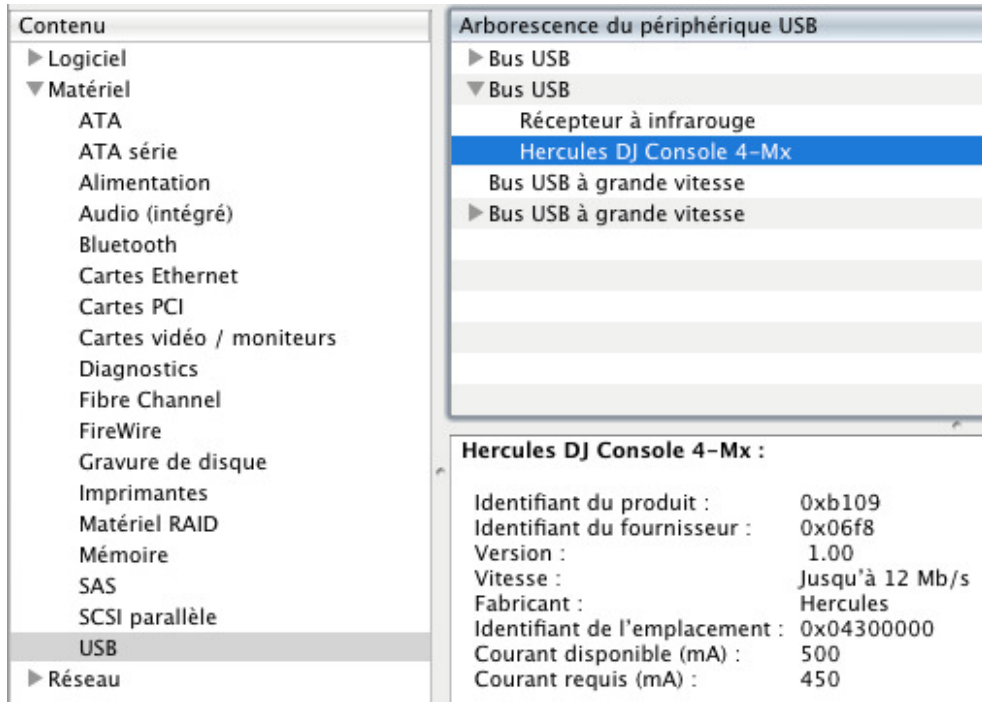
Contenu
Logiciel
Matériel
ATA
ATA série
Alimentation
Audio (intégré)
Bluetooth
Cartes Ethernet
Cartes PCI
Cartes vidéo / moniteurs
Diagnostics
Fibre Channel
FireWire
Gravure de disque
Imprimantes
Matériel RAID
Mémoire
SAS
SCSI parallèle
USB
Réseau

Arborescence du périphérique USB
Bus USB
Bus USB
Récepteur à infrarouge
Hercules DJ Console 4-Mx
Bus USB à grande vitesse
Bus USB à grande vitesse

Hercules DJ Console 4-Mx :

| | |
|---|---|
| Identifiant du produit : | 0xb109 |
| Identifiant du fournisseur : | 0x06f8 |
| Version : | 1.00 |
| Vitesse : | Jusqu'à 12 Mb/s |
| Fabricant : | Hercules |
| Identifiant de l'emplacement : | 0x04300000 |
| Courant disponible (mA) : | 500 |
| Courant requis (mA) : | 450 |